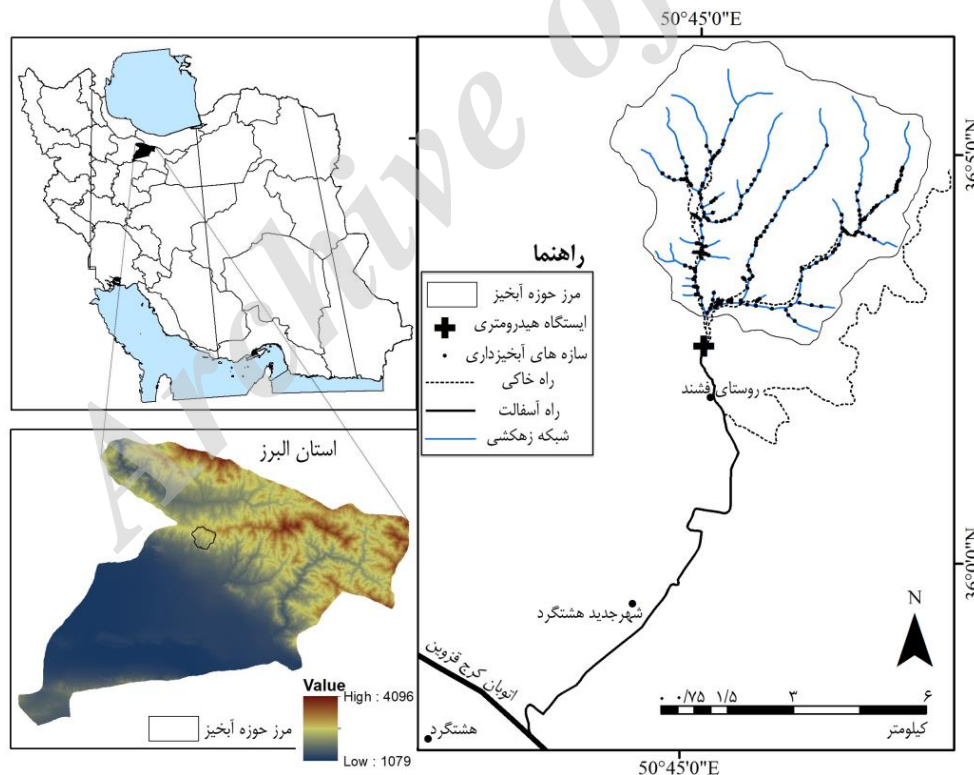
50°45'0"E

36°50'0"N

36°0'0"N

راهنما

مرز حوزه آبخیز

ایستگاه هیدرومتری

سازه های آبخیزداری

راه خاکی

راه آسفالت

شبکه زهکشی

روستای فشند

شهرجدید هشتگرد

اتوبان کرج قزوین

هشتگرد

استان البرز

Value

High : 4096

Low : 1079

مرز حوزه آبخیز

N

۰ ۰/۷۵ ۱/۵ ۳ ۶

کیلومتر

50°45'0"E

Archive Of